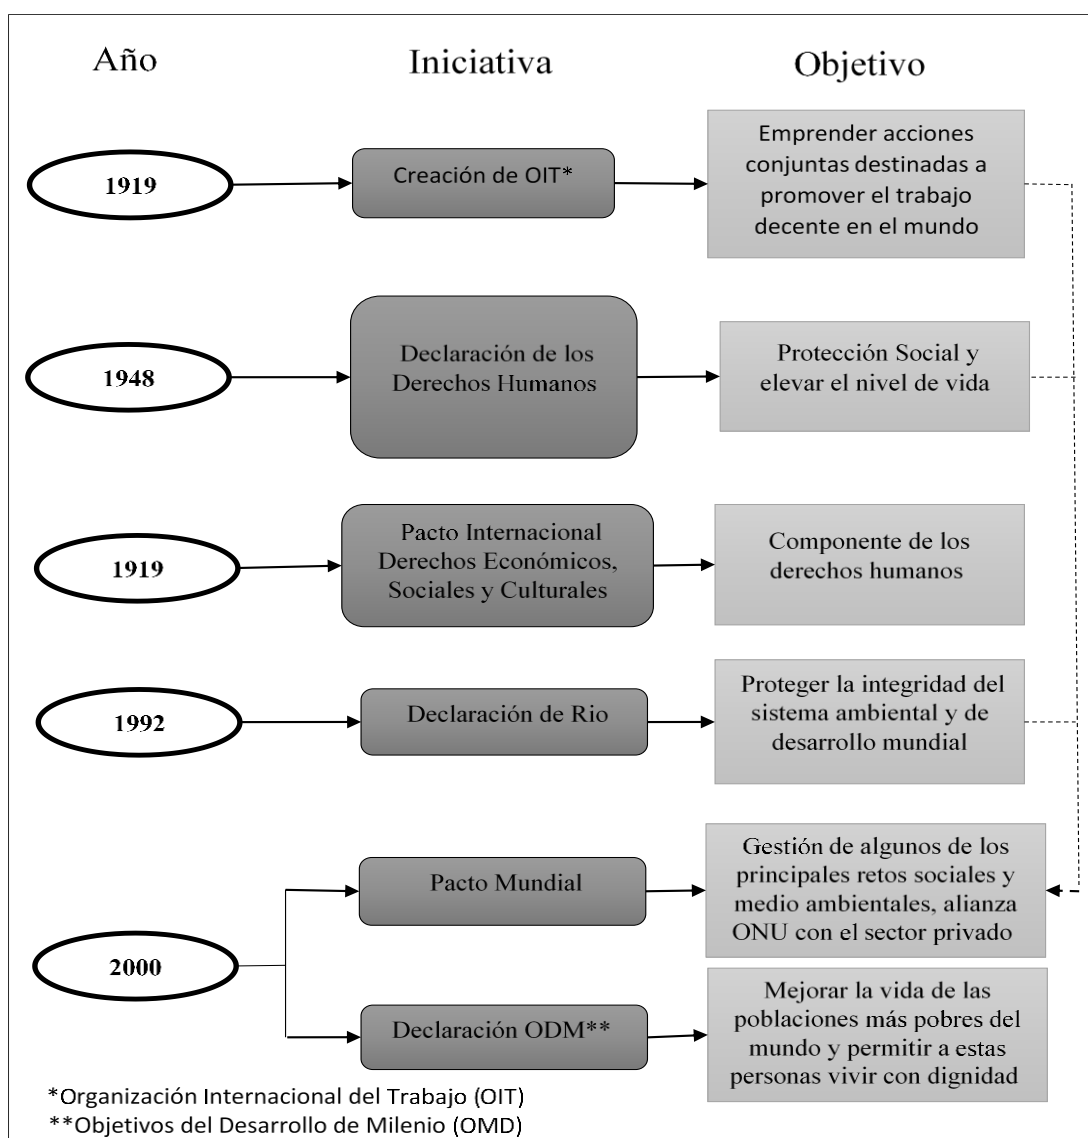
Año

Iniciativa

Objetivo

1919

Creación de OIT*

Emprender acciones conjuntas destinadas a promover el trabajo decente en el mundo

1948

Declaración de los Derechos Humanos

Protección Social y elevar el nivel de vida

1919

Pacto Internacional Derechos Económicos, Sociales y Culturales

Componente de los derechos humanos

1992

Declaración de Rio

Proteger la integridad del sistema ambiental y de desarrollo mundial

2000

Pacto Mundial

Gestión de algunos de los principales retos sociales y medio ambientales, alianza ONU con el sector privado

Declaración ODM**

Mejorar la vida de las poblaciones más pobres del mundo y permitir a estas personas vivir con dignidad

*Organización Internacional del Trabajo (OIT)
**Objetivos del Desarrollo de Milenio (OMD)